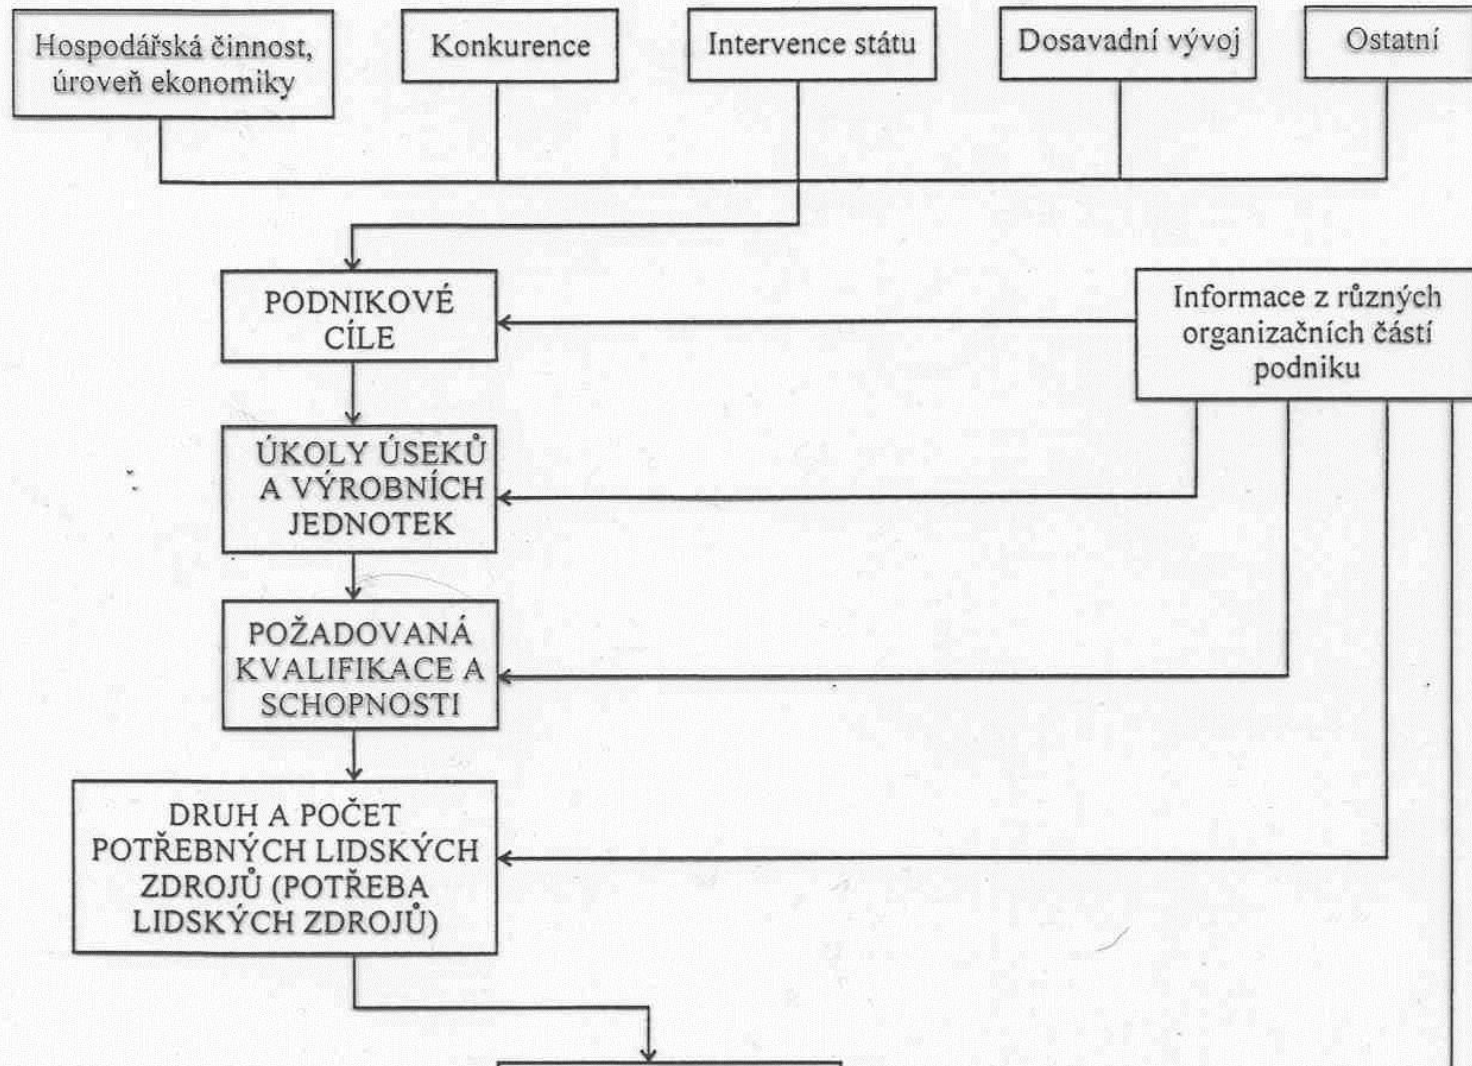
Hospodářská činnost, úroveň ekonomiky

Konkurence

Intervence státu

Dosavadní vývoj

Ostatní

PODNIKOVÉ CÍLE

Informace z různých organizačních částí podniku

ÚKOLY ÚSEKŮ A VÝROBNÍCH JEDNOTEK

POŽADOVANÁ KVALIFIKACE A SCHOPNOSTI

DRUH A POČET POTŘEBNÝCH LIDSKÝCH ZDROJŮ (POTŘEBA LIDSKÝCH ZDROJŮ)